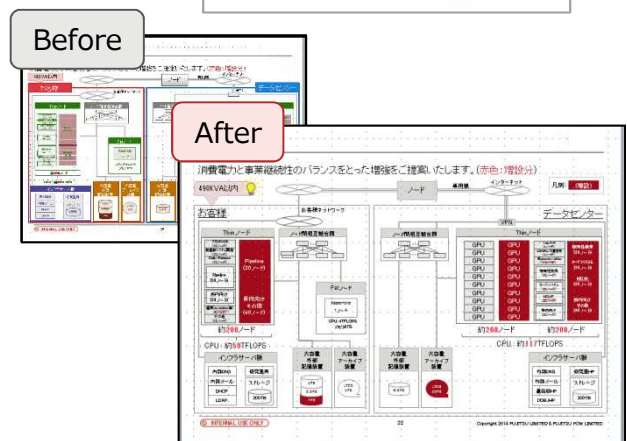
Before

After

消費電力と事業継続性のバランスをとった増強をご提案いたします。(赤色:増設分)

490KVA以内

ノード

インターネット

凡例 (増設)

お客様

データセンター

VPN

Thinノード

ノード間接続装置

GPU

Fatノード

約200ノード

約200ノード

CPU : 約59TFLOPS

CPU : 約117TFLOPS

インフラサーバ群

インフラサーバ群

大容量記録装置

大容量アーカイブ装置

INTERNAL USE ONLY

22

Copyright 2014 FUJITSU LIMITED & FUJITSU FSAS LIMITED